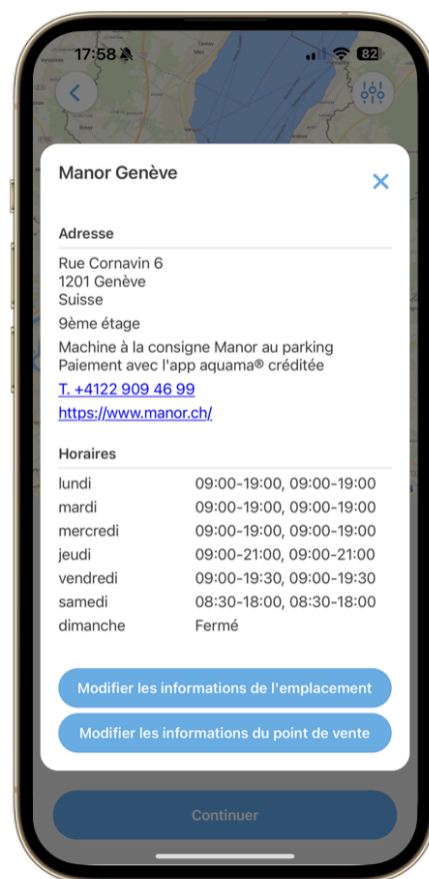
17:58 82

Manor Genève

Adresse

Rue Cornavin 6
1201 Genève
Suisse

9ème étage

Machine à la consigne Manor au parking
Paiement avec l'app aquama® créditée

T. +4122 909 46 99

https://www.manor.ch/

Horaires

| | |
|---|---|
| lundi | 09:00-19:00, 09:00-19:00 |
| mardi | 09:00-19:00, 09:00-19:00 |
| mercredi | 09:00-19:00, 09:00-19:00 |
| jeudi | 09:00-21:00, 09:00-21:00 |
| vendredi | 09:00-19:30, 09:00-19:30 |
| samedi | 08:30-18:00, 08:30-18:00 |
| dimanche | Fermé |

Modifier les informations de l'emplacement

Modifier les informations du point de vente

Continuer